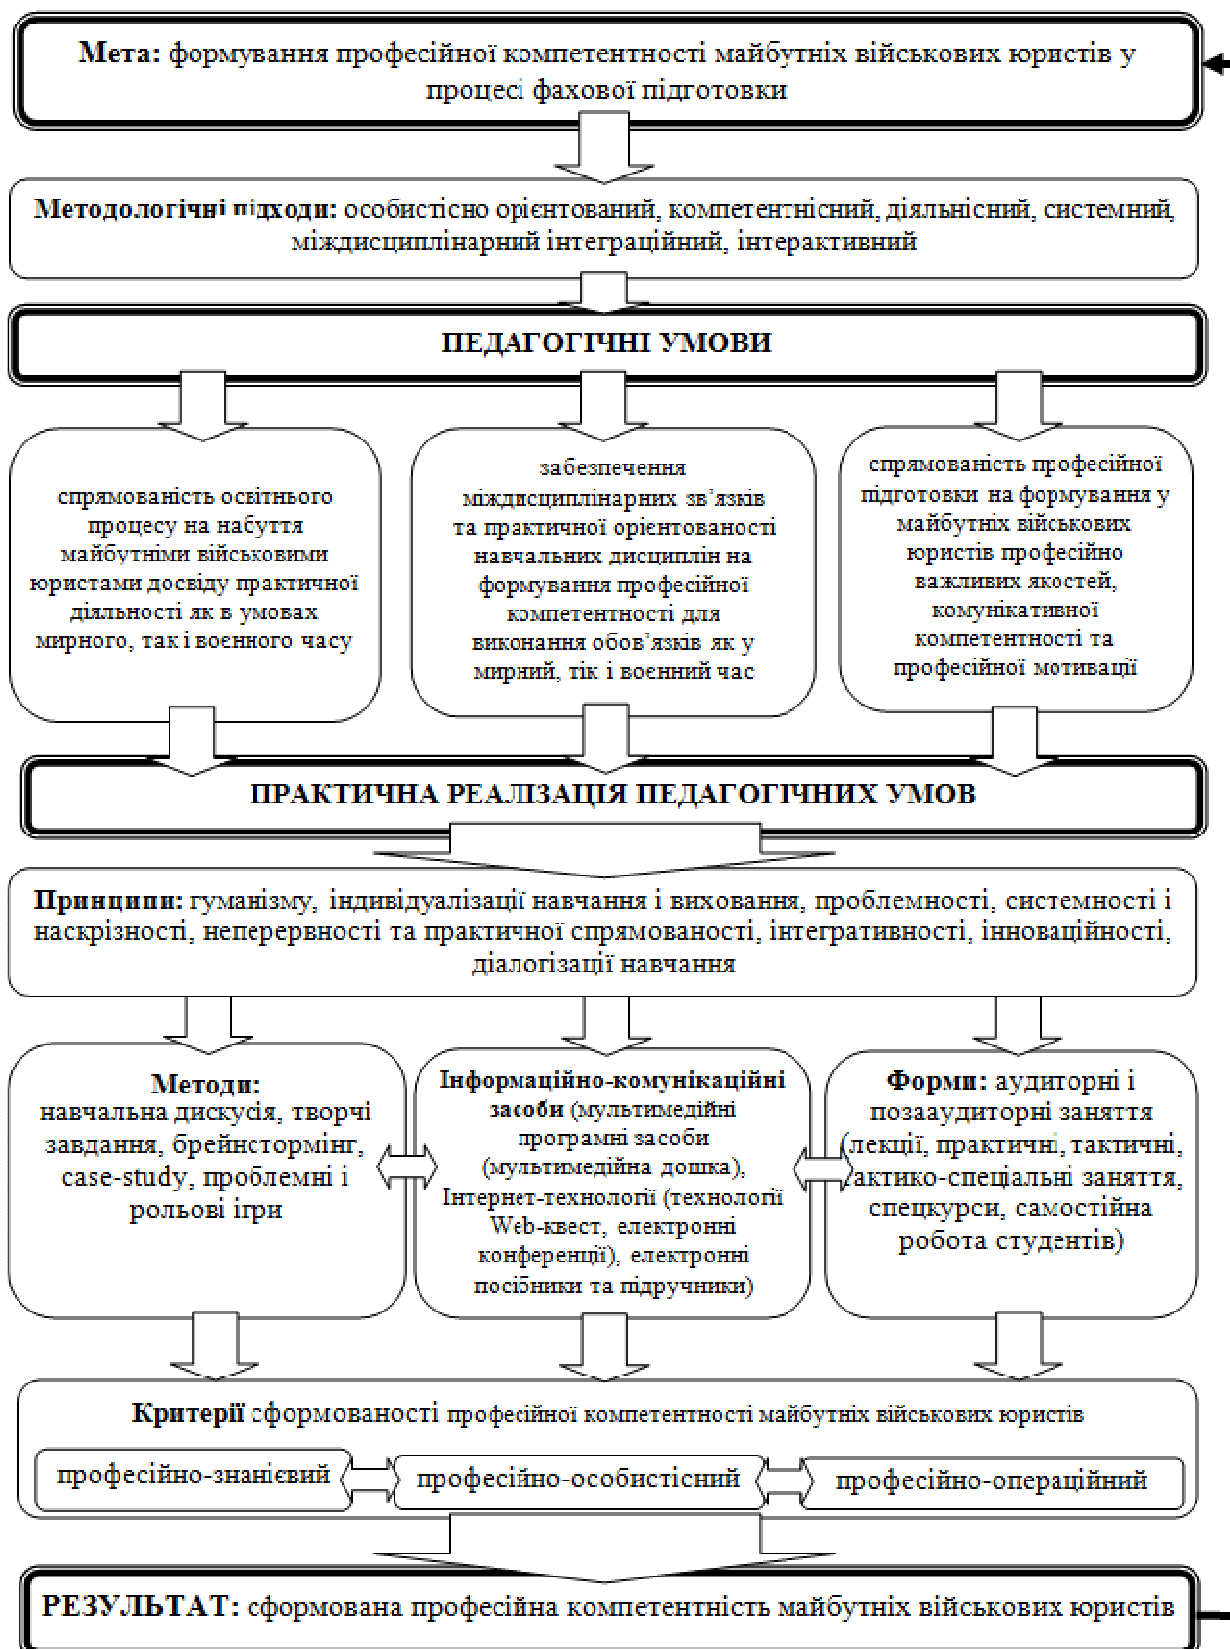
**Мета:** формування професійної компетентності майбутніх військових юристів у процесі фахової підготовки

**Методологічні підходи:** особистісно орієнтований, компетентнісний, діяльнісний, системний, міждисциплінарний інтеграційний, інтерактивний

ПЕДАГОГІЧНІ УМОВИ

спрямованість освітнього процесу на набуття майбутніми військовими юристами досвіду практичної діяльності як в умовах мирного, так і воєнного часу

забезпечення міждисциплінарних зв'язків та практичної орієнтованості навчальних дисциплін на формування професійної компетентності для виконання обов'язків як у мирний, тік і воєнний час

спрямованість професійної підготовки на формування у майбутніх військових юристів професійно важливих якостей, комунікативної компетентності та професійної мотивації

ПРАКТИЧНА РЕАЛІЗАЦІЯ ПЕДАГОГІЧНИХ УМОВ

**Принципи:** гуманізму, індивідуалізації навчання і виховання, проблемності, системності і наскрізності, неперервності та практичної спрямованості, інтегративності, інноваційності, діалогізації навчання

**Методи:** навчальна дискусія, творчі завдання, брейнстормінг, case-study, проблемні і рольові ігри

**Інформаційно-комунікаційні засоби** (мультимедійні програмні засоби (мультимедійна дошка), Інтернет-технології (технології Web-квест, електронні конференції), електронні посібники та підручники)

**Форми:** аудиторні і позааудиторні заняття (лекції, практичні, тактичні, тактико-спеціальні заняття, спецкурси, самостійна робота студентів)

**Критерії** сформованості професійної компетентності майбутніх військових юристів

професійно-знанієвий

професійно-особистісний

професійно-операційний

**РЕЗУЛЬТАТ:** сформована професійна компетентність майбутніх військових юристів